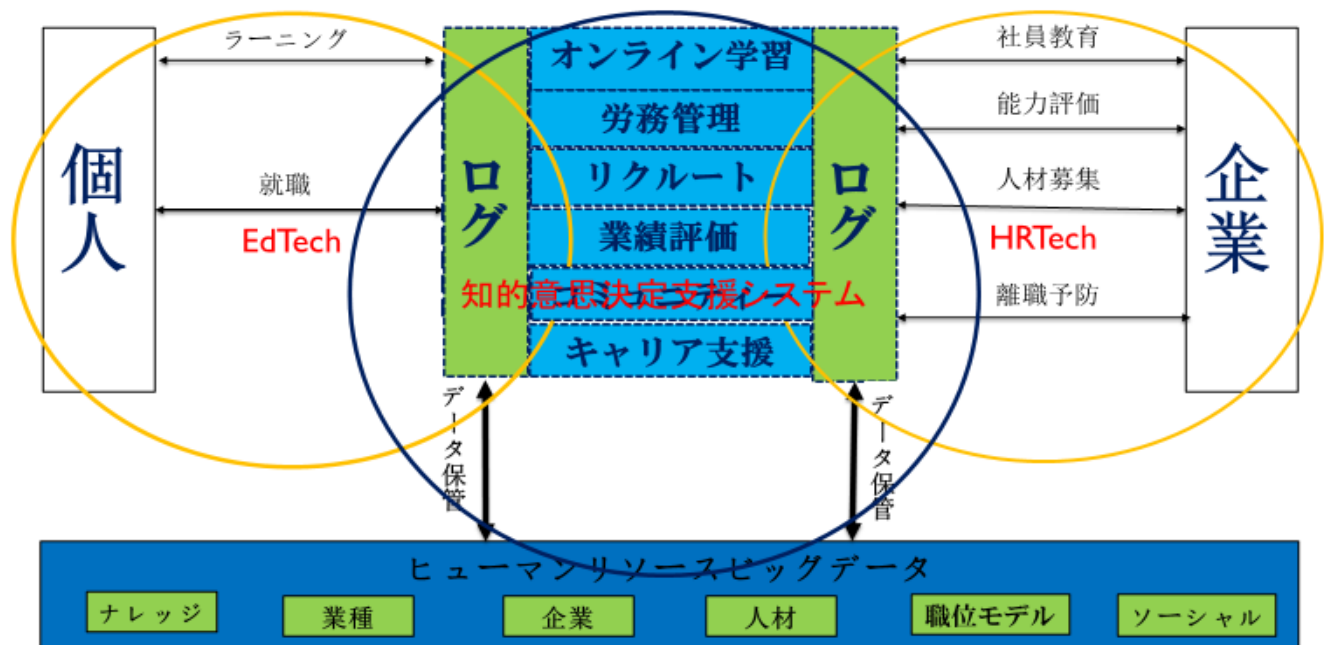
個人

ラーニング

就職

EdTech

ログ

オンライン学習

労務管理

リクルート

業績評価

知的意思決定支援システム

キャリア支援

ログ

社員教育

能力評価

人材募集

HRTech

離職予防

企業

データ保管

データ保管

ヒューマンリソースビッグデータ

ナレッジ

業種

企業

人材

職位モデル

ソーシャル